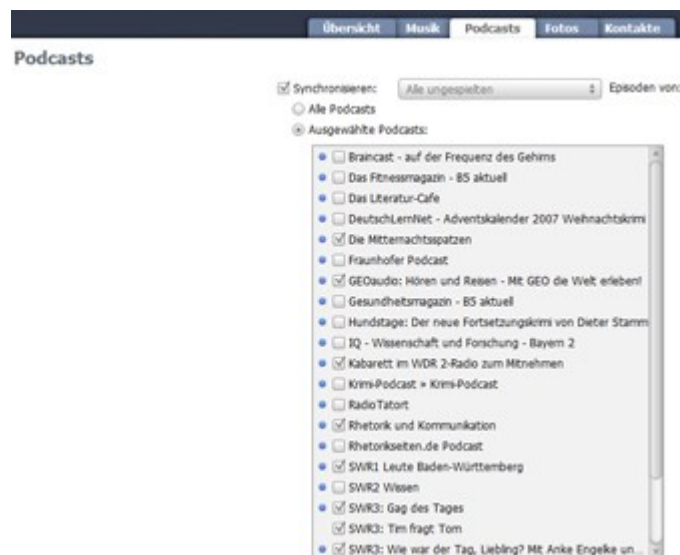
Übersicht Musik Podcasts Fotos Kontakte

Podcasts

Synchronisieren: Alle ungespielten Episoden von

Alle Podcasts

Ausgewählte Podcasts:

Braincast - auf der Frequenz des Gehirns

Das Fitnessmagazin - B5 aktuell

Das Literatur-Cafe

DeutschLernNet - Adventskalender 2007 Weihnachtskrimi

Die Mitternachtsspatzen

Fraunhofer Podcast

GEOaudio: Hören und Reisen - Mit GEO die Welt erleben!

Gesundheitsmagazin - B5 aktuell

Hundstage: Der neue Fortsetzungskrimi von Dieter Stamm

IQ - Wissenschaft und Forschung - Bayern 2

Kabarett im WDR 2-Radio zum Mitnehmen

Krimi-Podcast » Krimi-Podcast

RadioTatort

Rhetorik und Kommunikation

Rhetorikseiten.de Podcast

SWR1 Leute Baden-Württemberg

SWR2 Wissen

SWR3: Gag des Tages

SWR3: Tim fragt Tom

SWR3: Wie war der Tag, Liebling? Mit Anke Engelke un...